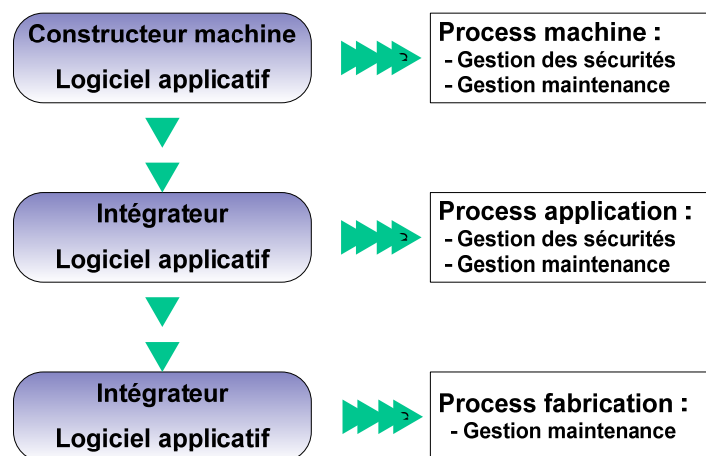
Constructeur machine
Logiciel applicatif

Process machine :
- Gestion des sécurités
- Gestion maintenance

Intégrateur
Logiciel applicatif

Process application :
- Gestion des sécurités
- Gestion maintenance

Intégrateur
Logiciel applicatif

Process fabrication :
- Gestion maintenance